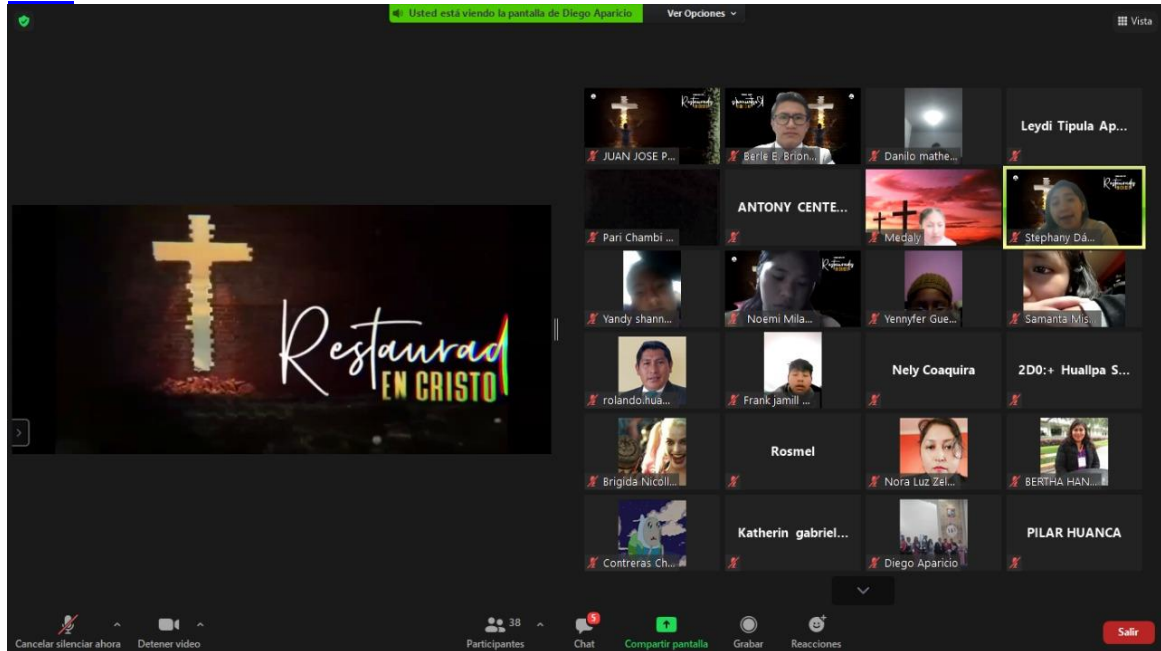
Usted está viendo la pantalla de Diego Aparicio

Ver Opciones

Vista

Restaurad
EN CRISTO

JUAN JOSE P...

Berle E. Brion...

Danilo mathe...

Leydi Tipula Ap...

Pari Chambi ...

ANTONY CENTE...

Medaly

Stephany Dá...

Yandy shann...

Noemi Mila...

Yennyfer Gue...

Samanta Mis...

rolando.hua...

Frank jamill ...

Nely Coaquira

2D0:+ Huallpa S...

Brigida Nicoll...

Rosmel

Nora Luz Zel...

BERTHA HAN...

Contreras Ch...

Katherin gabriel...

Diego Aparicio

PILAR HUANCA

Cancelar silenciar ahora

Detener video

38
Participantes

5
Chat

Compartir pantalla

Grabar

Reacciones

Salir